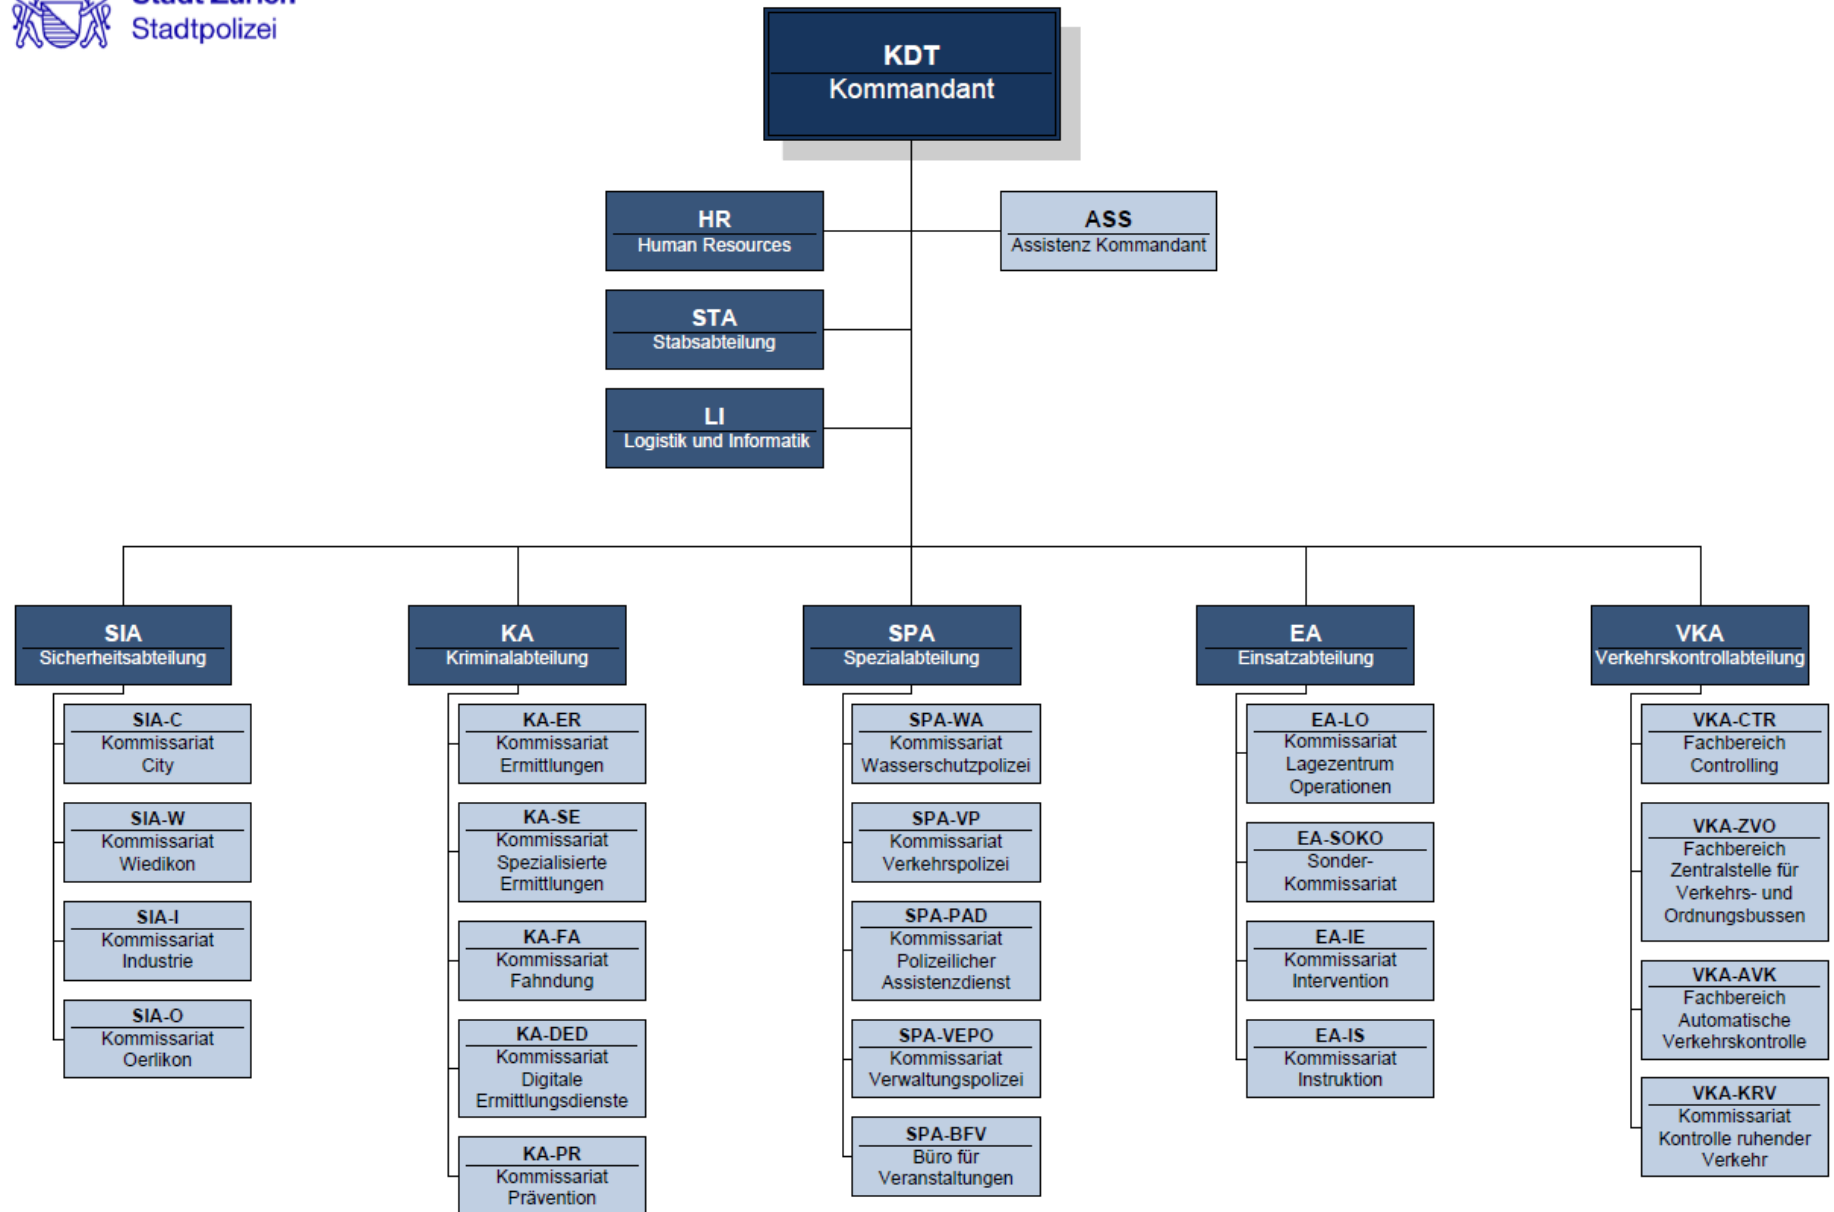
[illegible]
Stadtpolizei

KDT
Kommandant

HR
Human Resources

ASS
Assistenz Kommandant

STA
Stabsabteilung

LI
Logistik und Informatik

SIA
Sicherheitsabteilung

SIA-C
Kommissariat City

SIA-W
Kommissariat Wiedikon

SIA-I
Kommissariat Industrie

SIA-O
Kommissariat Oerlikon

KA
Kriminalabteilung

KA-ER
Kommissariat Ermittlungen

KA-SE
Kommissariat Spezialisierte Ermittlungen

KA-FA
Kommissariat Fahndung

KA-DED
Kommissariat Digitale Ermittlungsdienste

KA-PR
Kommissariat Prävention

SPA
Spezialabteilung

SPA-WA
Kommissariat Wasserschutzpolizei

SPA-VP
Kommissariat Verkehrspolizei

SPA-PAD
Kommissariat Polizeilicher Assistenzdienst

SPA-VEPO
Kommissariat Verwaltungspolizei

SPA-BFV
Büro für Veranstaltungen

EA
Einsatzabteilung

EA-LO
Kommissariat Lagezentrum Operationen

EA-SOKO
Sonder-Kommissariat

EA-IE
Kommissariat Intervention

EA-IS
Kommissariat Instruktion

VKA
Verkehrskontrollabteilung

VKA-CTR
Fachbereich Controlling

VKA-ZVO
Fachbereich Zentralstelle für Verkehrs- und Ordnungsbussen

VKA-AVK
Fachbereich Automatische Verkehrskontrolle

VKA-KRV
Kommissariat Kontrolle ruhender Verkehr